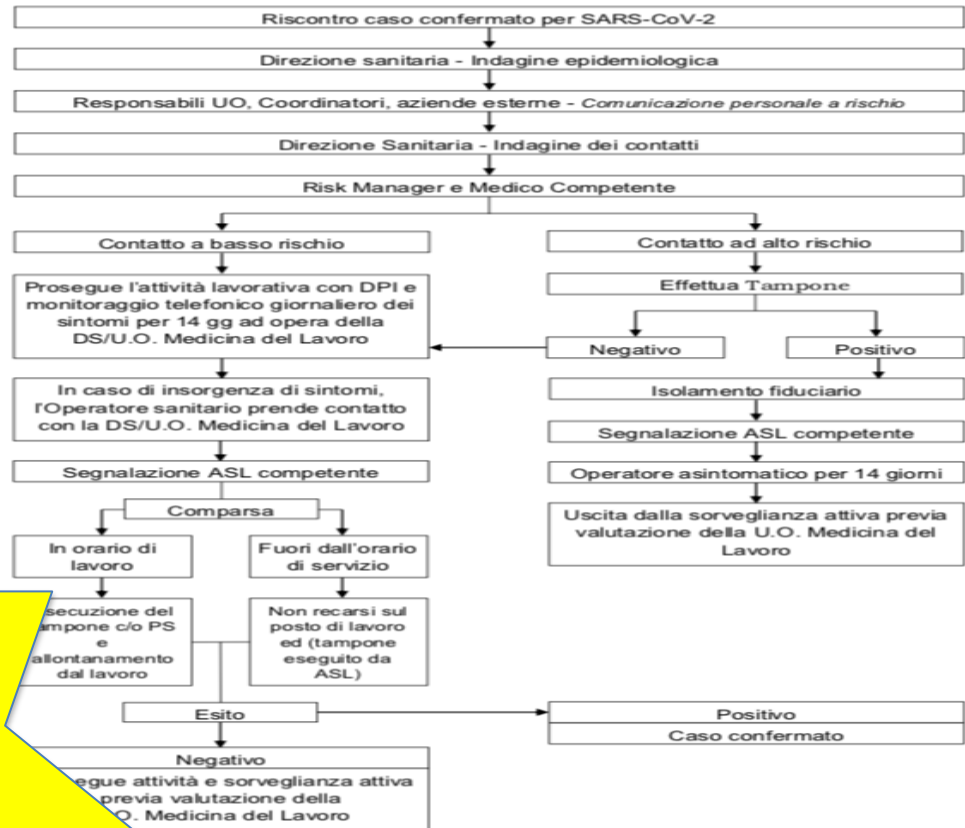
Riscontro caso confermato per SARS-CoV-2

Direzione sanitaria - Indagine epidemiologica

Responsabili UO, Coordinatori, aziende esterne - Comunicazione personale a rischio

Direzione Sanitaria - Indagine dei contatti

Risk Manager e Medico Competente

Contatto a basso rischio

Prosegue l'attività lavorativa con DPI e monitoraggio telefonico giornaliero dei sintomi per 14 gg ad opera della DS/U.O. Medicina del Lavoro

In caso di insorgenza di sintomi, l'Operatore sanitario prende contatto con la DS/U.O. Medicina del Lavoro

Segnalazione ASL competente

Comparsa

In orario di lavoro

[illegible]secuzione del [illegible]ampone c/o PS e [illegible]allontanamento dal lavoro

Fuori dall'orario di servizio

Non recarsi sul posto di lavoro ed (tampone eseguito da ASL)

Contatto ad alto rischio

Effettua Tampone

Negativo

Positivo

Isolamento fiduciario

Segnalazione ASL competente

Operatore asintomatico per 14 giorni

Uscita dalla sorveglianza attiva previa valutazione della U.O. Medicina del Lavoro

Esito

Positivo

Caso confermato

Negativo

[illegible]segue attività e sorveglianza attiva previa valutazione della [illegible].O. Medicina del Lavoro